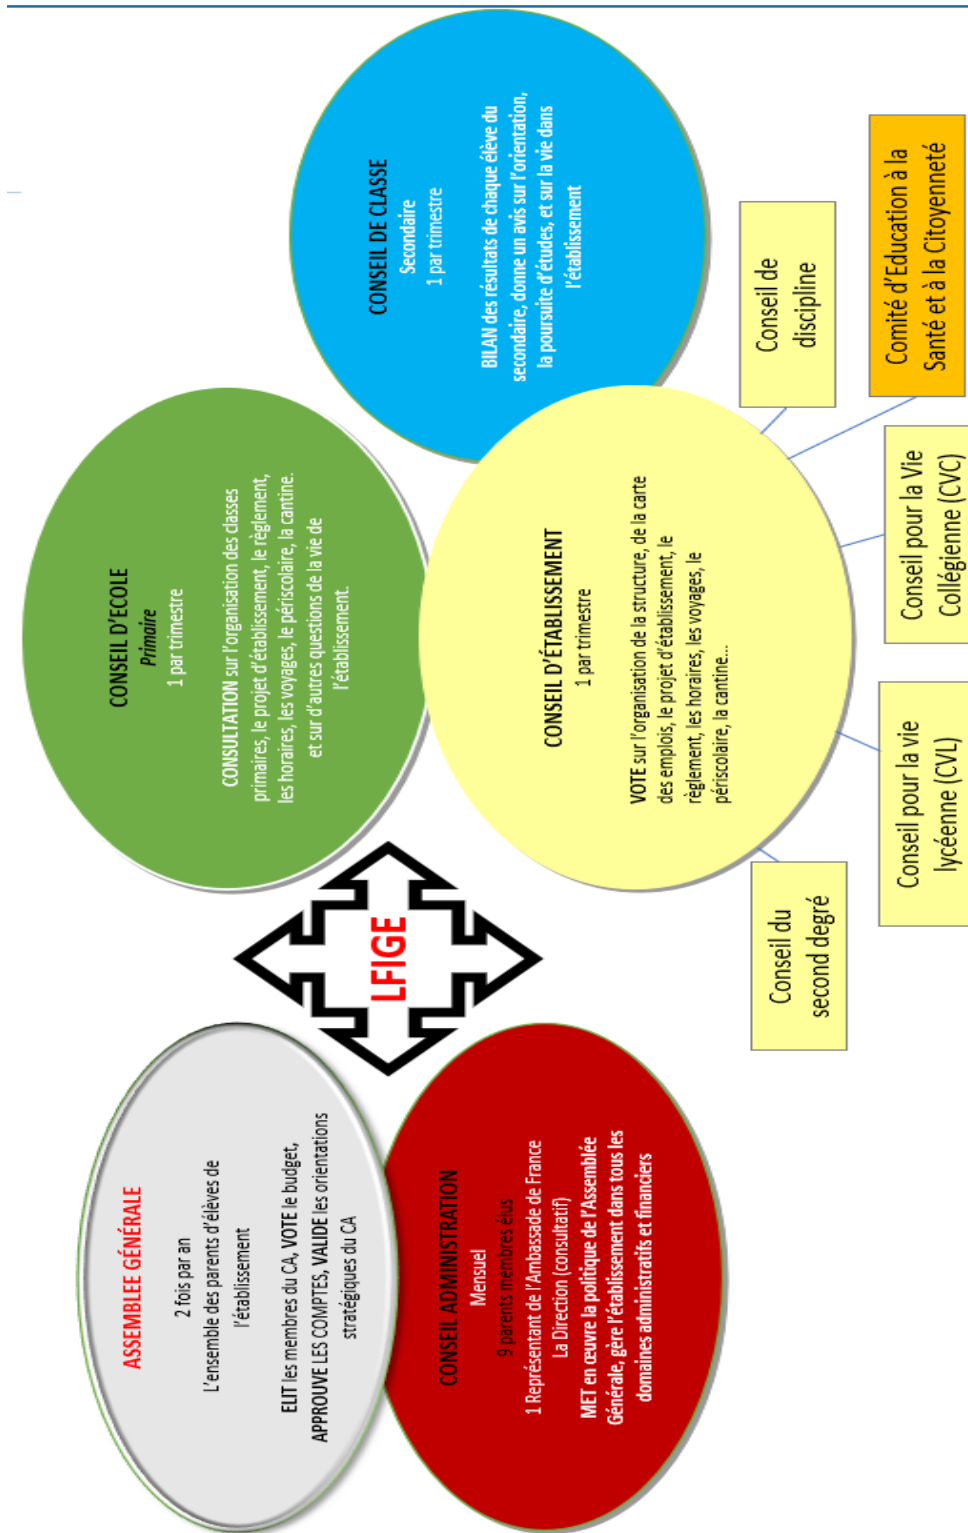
CONSEIL DE CLASSE
Secondaire
1 par trimestre

BILAN des résultats de chaque élève du secondaire, donne un avis sur l'orientation, la poursuite d'études, et sur la vie dans l'établissement

Conseil de discipline

Comité d'Education à la Santé et à la Citoyenneté

CONSEIL D'ECOLE
Primaire
1 par trimestre

CONSULTATION sur l'organisation des classes primaires, le projet d'établissement, le règlement, les horaires, les voyages, le périscolaire, la cantine. et sur d'autres questions de la vie de l'établissement.

CONSEIL D'ÉTABLISSEMENT
1 par trimestre

VOTE sur l'organisation de la structure, de la carte des emplois, le projet d'établissement, le règlement, les horaires, les voyages, le périscolaire, la cantine...

Conseil pour la Vie Collégienne (CVC)

Conseil pour la vie lycéenne (CVL)

Conseil du second degré

LFIGE

ASSEMBLEE GÉNÉRALE
2 fois par an
L'ensemble des parents d'élèves de l'établissement

ELIT les membres du CA, VOTE le budget, APPROUVE LES COMPTES, VALIDE les orientations stratégiques du CA

CONSEIL ADMINISTRATION
Mensuel
9 parents membres élus
1 Représentant de l'Ambassade de France
La Direction (consultatif)
MET en œuvre la politique de l'Assemblée Générale, gère l'établissement dans tous les domaines administratifs et financiers